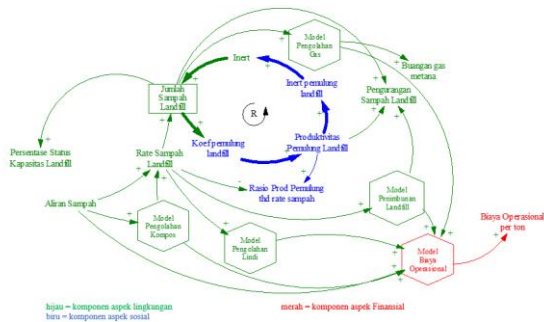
Model Pengolahan Gas

Inert

Buangan gas metana

Jumlah Sampah Landfill

Inert pemulung landfill

Pengurangan Sampah Landfill

R

Koef pemulung landfill

Produktivitas Pemulung Landfill

Persentase Status Kapasitas Landfill

Rate Sampah Landfill

Rasio Prod Pemulung thd rate sampah

Model Penimbunan Landfill

Aliran Sampah

Model Pengolahan Kompos

Model Pengolahan Lindi

Model Biaya Operasional

Biaya Operasional per ton

hijau = komponen aspek lingkungan
biru = komponen aspek sosial

merah = komponen aspek Finansial